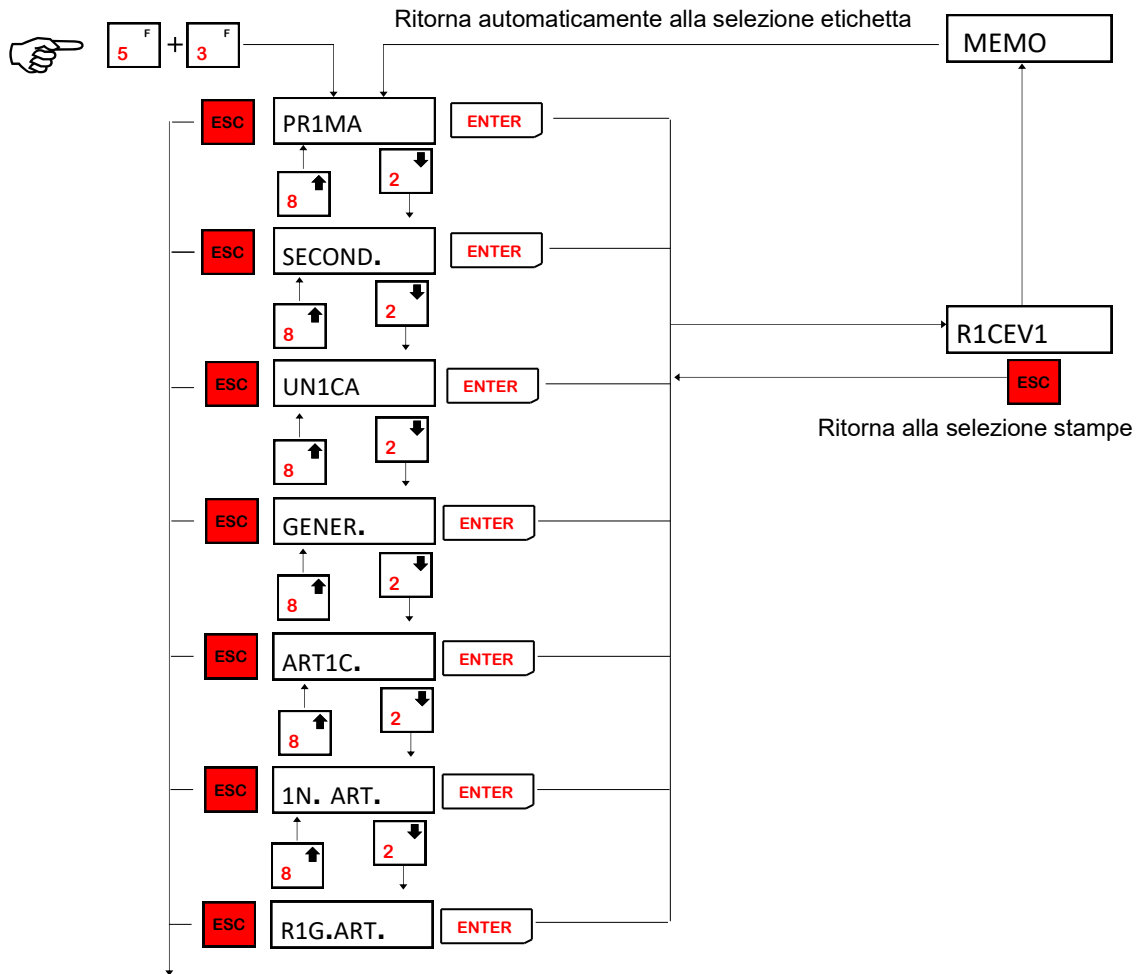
Ritorna automaticamente alla selezione etichetta

5 F + 3 F

MEMO

ESC PR1MA ENTER
8 2
ESC SECOND. ENTER
8 2
R1CEV1
ESC UN1CA ENTER
ESC
Ritorna alla selezione stampe
8 2
ESC GENER. ENTER
8 2
ESC ART1C. ENTER
8 2
ESC 1N. ART. ENTER
8 2
ESC R1G.ART. ENTER